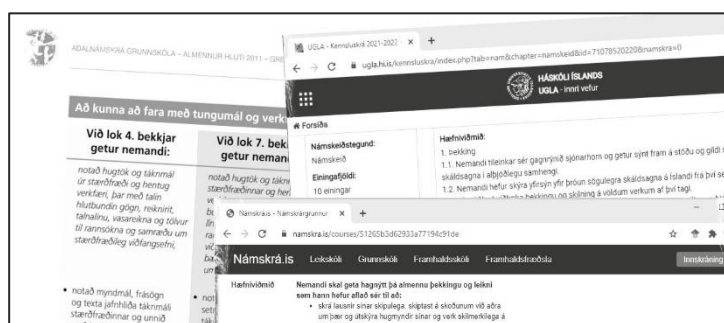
AÐALNÁMSKRÁ GRUNNSKÓLA – ALMENNUR HLUTI 2011 – GRE

Að kunna að fara með tungumál og verk

Við lok 4. bekkjar getur nemandi:

notað hugtök og táknmál úr stærðfræði og hentug verkfæri, þar með talin hlutbundin gögn, reiknirit, talnalínu, vasareikna og tölvur til rannsókna og samræðu um stærðfræðileg viðfangsefni,

• notað myndmál, frásögn og texta jafnhliða táknmáli stærðfræðinnar og unnið

Við lok 7. bekkjar getur nemandi:

notað hugtök og tákn stærðfræðinnar og her

UGLA - Kennsluskrá 2021-2022 ×

ugla.hi.is/kennsluskra/index.php?tab=nam&chapter=namskeid&id=71078520220&namskra=0

HÁSKÓLI ÍSLANDS
UGLA - innri vefur

Forsíða

Námskeiðstegund:
Námskeið

Einingafjöldi:
10 einingar

Hæfniviðmið:
1. bekking
1.1. Nemandi tileinkar sér gagnrýnið sjónarhorn og getur sýnt fram á stöðu og gildi skáldsagna í alþjóðlegu samhengi.
1.2. Nemandi hefur skýra yfirsýn yfir þróun söguleg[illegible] skáldsagna á Íslandi frá því se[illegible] valdum verkum af því tagi.

Námskrá - Námskrá grunnsk ×

namskra.is/courses/51265b3d62933a77194c91de

Námskrá.is   Leikskóli   Grunnskóli   Framhaldsskóli   Framhaldsfræðsla   Innskráning

Hæfniviðmið

Nemandi skal geta hagnýtt þá almennu þekkingu og leikni sem hann hefur aflað sér til að:
• skrá lausnir sínar skipulega, skiptast á skoðunum við aðra um þær og útskýra hugmyndir sínar og verk skilmerkilega á